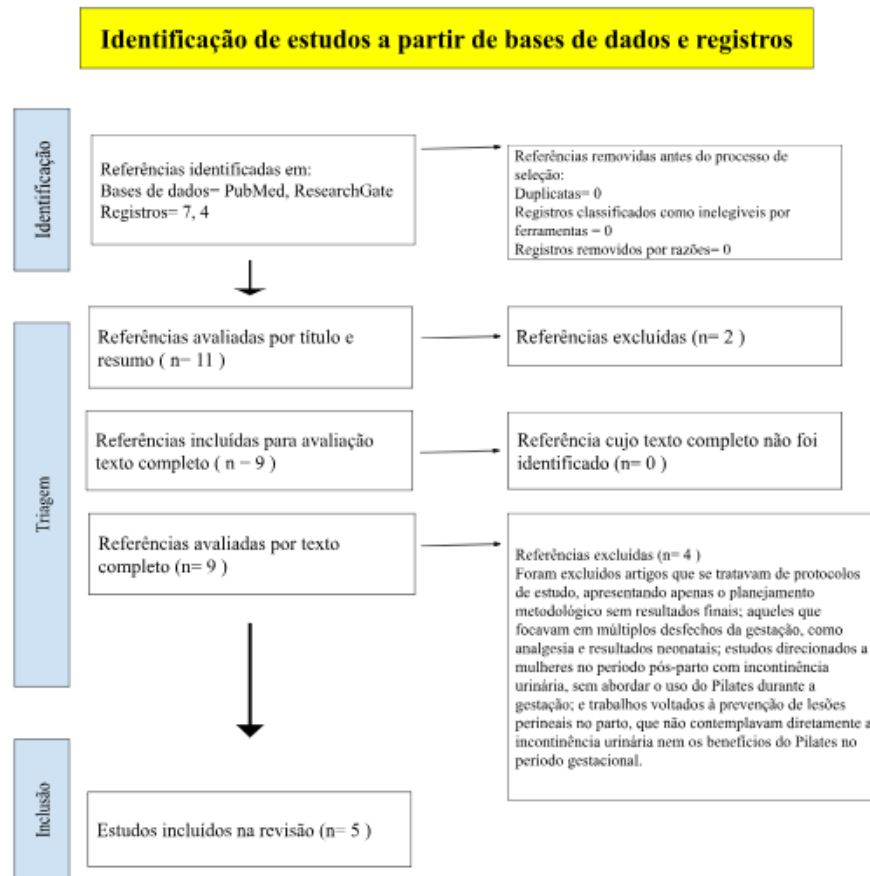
Identificação de estudos a partir de bases de dados e registros

Identificação

Referências identificadas em:
Bases de dados= PubMed, ResearchGate
Registros= 7, 4

Referências removidas antes do processo de seleção:
Duplicatas= 0
Registros classificados como inelegíveis por ferramentas = 0
Registros removidos por razões= 0

Triagem

Referências avaliadas por título e resumo ( n= 11 )

Referências excluídas (n= 2 )

Referências incluídas para avaliação texto completo ( n = 9 )

Referência cujo texto completo não foi identificado (n= 0 )

Referências avaliadas por texto completo (n= 9 )

Referências excluídas (n= 4 )
Foram excluídos artigos que se tratavam de protocolos de estudo, apresentando apenas o planejamento metodológico sem resultados finais; aqueles que focavam em múltiplos desfechos da gestação, como analgesia e resultados neonatais; estudos direcionados a mulheres no período pós-parto com incontinência urinária, sem abordar o uso do Pilates durante a gestação; e trabalhos voltados à prevenção de lesões perineais no parto, que não contemplavam diretamente a incontinência urinária nem os benefícios do Pilates no período gestacional.

Inclusão

Estudos incluídos na revisão (n= 5 )